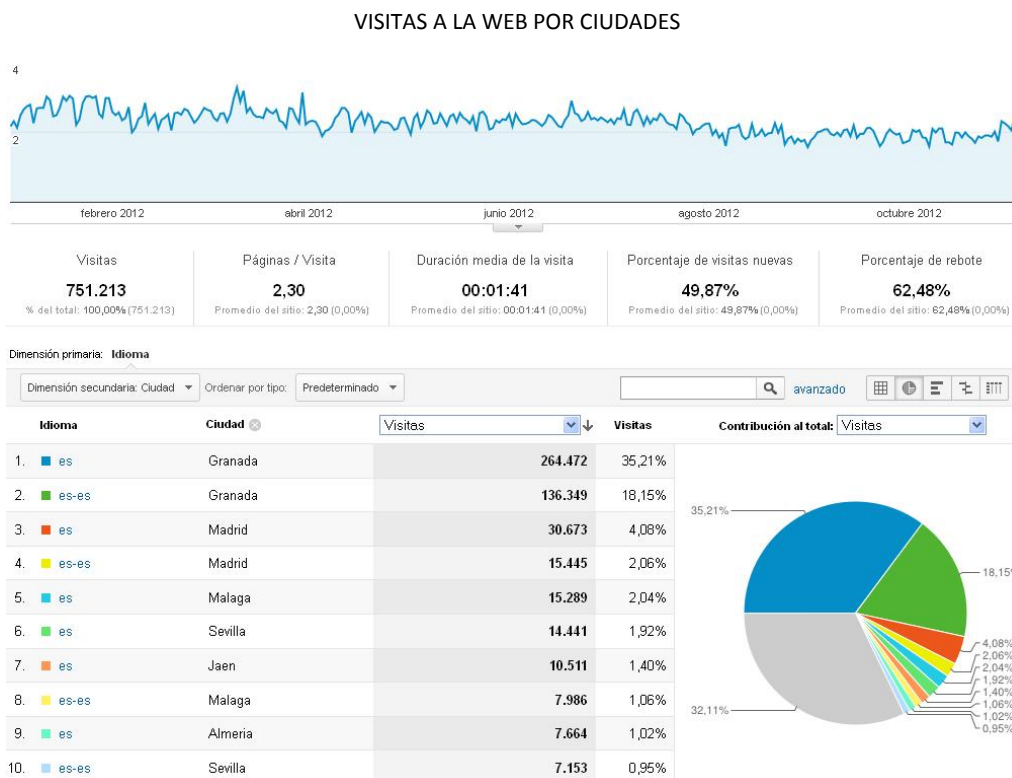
VISITAS A LA WEB POR CIUDADES

4

2

febrero 2012 | abril 2012 | junio 2012 | agosto 2012 | octubre 2012

Visitas
751.213
% del total: 100,00% (751.213)

Páginas / Visita
2,30
Promedio del sitio: 2,30 (0,00%)

Duración media de la visita
00:01:41
Promedio del sitio: 00:01:41 (0,00%)

Porcentaje de visitas nuevas
49,87%
Promedio del sitio: 49,87% (0,00%)

Porcentaje de rebote
62,48%
Promedio del sitio: 62,48% (0,00%)

Dimensión primaria: Idioma

Dimensión secundaria: Ciudad | Ordenar por tipo: | Predeterminado | avanzado

| | Idioma | Ciudad | Visitas | Visitas |
|---|---|---|---|---|
| 1. | es | Granada | 264.472 | 35,21% |
| 2. | es-es | Granada | 136.349 | 18,15% |
| 3. | es | Madrid | 30.673 | 4,08% |
| 4. | es-es | Madrid | 15.445 | 2,06% |
| 5. | es | Malaga | 15.289 | 2,04% |
| 6. | es | Sevilla | 14.441 | 1,92% |
| 7. | es | Jaen | 10.511 | 1,40% |
| 8. | es-es | Malaga | 7.986 | 1,06% |
| 9. | es | Almeria | 7.664 | 1,02% |
| 10. | es-es | Sevilla | 7.153 | 0,95% |

Contribución al total: Visitas

35,21%
18,15%
4,08%
2,06%
2,04%
1,92%
1,40%
1,06%
1,02%
0,95%
32,11%